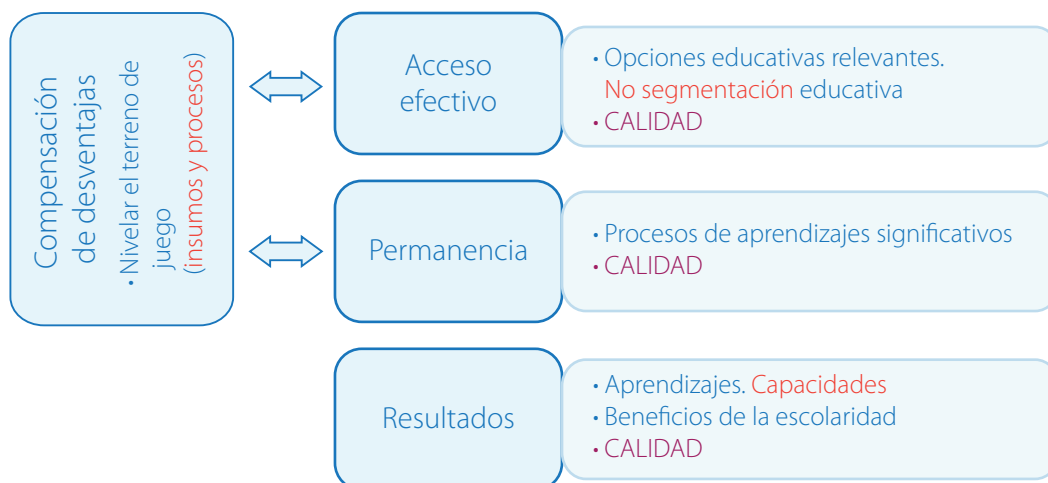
Compensación de desventajas
• Nivelar el terreno de juego (insumos y procesos)

Acceso efectivo

• Opciones educativas relevantes. No segmentación educativa
• CALIDAD

Permanencia

• Procesos de aprendizajes significativos
• CALIDAD

Resultados

• Aprendizajes. Capacidades
• Beneficios de la escolaridad
• CALIDAD